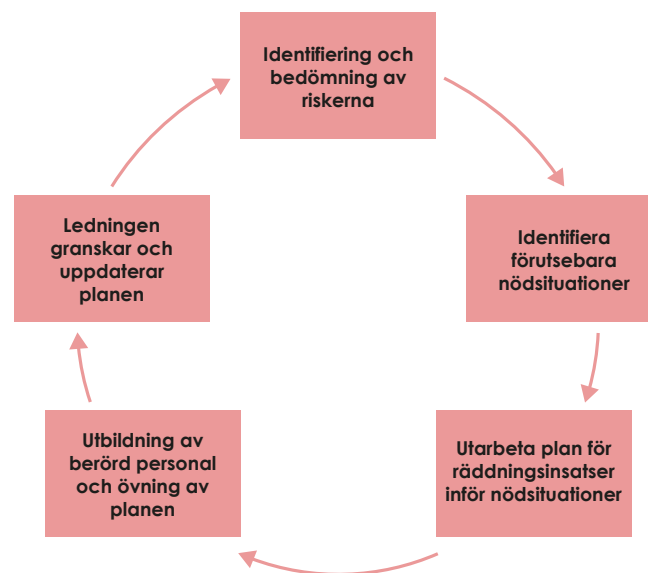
Identifiering och bedömning av riskerna

Identifiera förutsebara nödsituationer

Utarbeta plan för räddningsinsatser inför nödsituationer

Utbildning av berörd personal och övning av planen

Ledningen granskar och uppdaterar planen